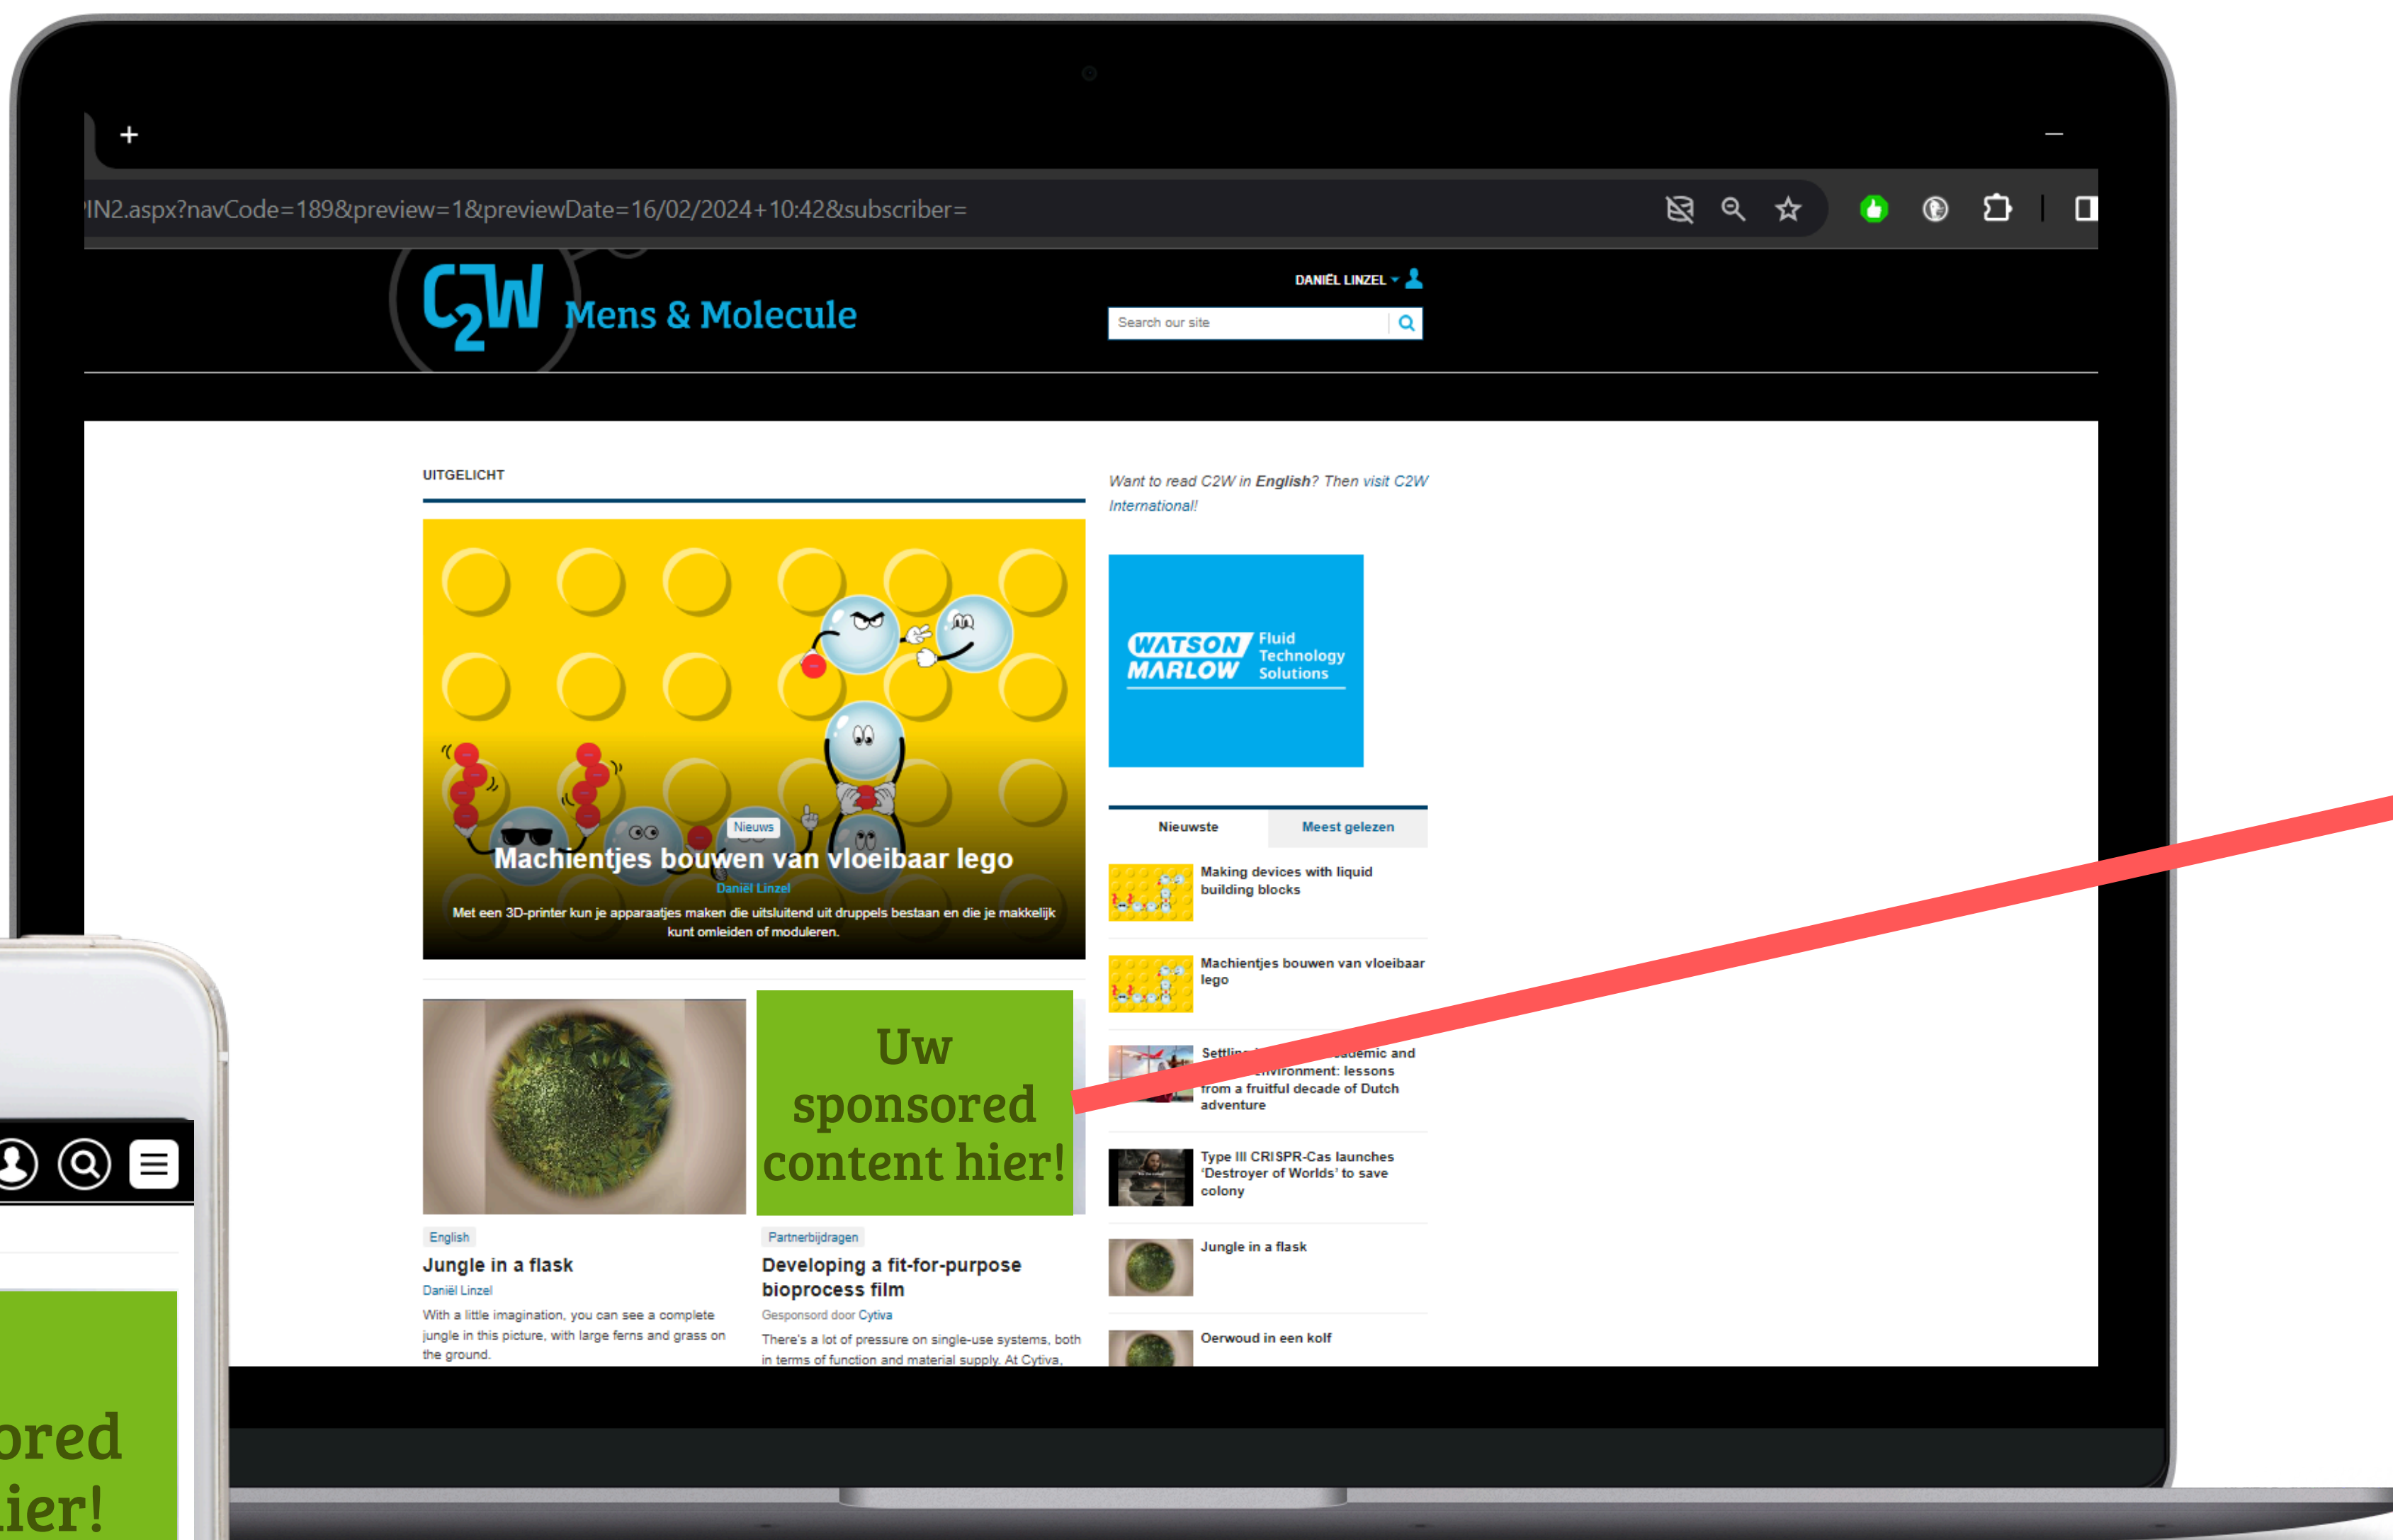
+

'IN2.aspx?navCode=189&preview=1&previewDate=16/02/2024+10:42&subscriber=

C2W Mens & Molecule

DANIËL LINZEL

Search our site

UITGELICHT

Nieuws

Machientjes bouwen van vloeibaar lego

Daniël Linzel

Met een 3D-printer kun je apparaatjes maken die uitsluitend uit druppels bestaan en die je makkelijk kunt omleiden of moduleren.

Uw sponsored content hier!

English

Jungle in a flask

Daniël Linzel

With a little imagination, you can see a complete jungle in this picture, with large ferns and grass on the ground.

Partnerbijdragen

Developing a fit-for-purpose bioprocess film

Gesponsord door Cytiva

There's a lot of pressure on single-use systems, both in terms of function and material supply. At Cytiva,

Want to read C2W in English? Then visit C2W International!

WATSON MARLOW Fluid Technology Solutions

Nieuwste

Meest gelezen

Making devices with liquid building blocks

Machientjes bouwen van vloeibaar lego

Settlin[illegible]ademic and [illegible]nvironment: lessons from a fruitful decade of Dutch adventure

Type III CRISPR-Cas launches 'Destroyer of Worlds' to save colony

Jungle in a flask

Oerwoud in een kolf

ored
ier!